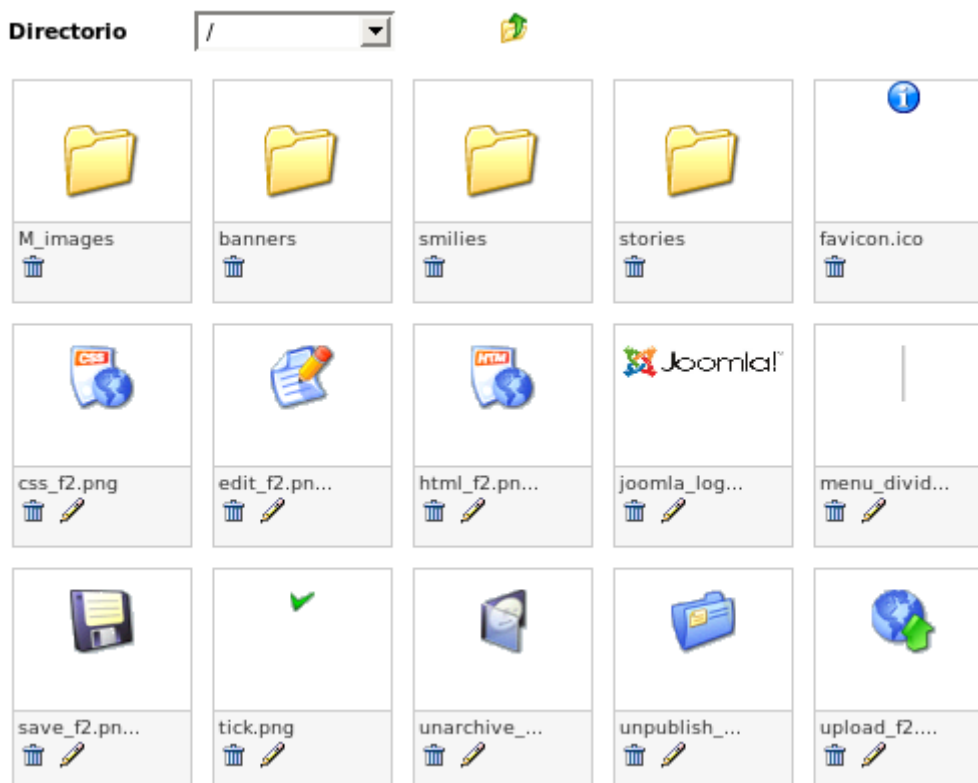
Directorio /

M_images

banners

smilies

stories

favicon.ico

CSS
css_f2.png

edit_f2.pn...

HTM
html_f2.pn...

Joomla!
joomla_log...

menu_divid...

save_f2.pn...

tick.png

unarchive_...

unpublish_...

upload_f2....